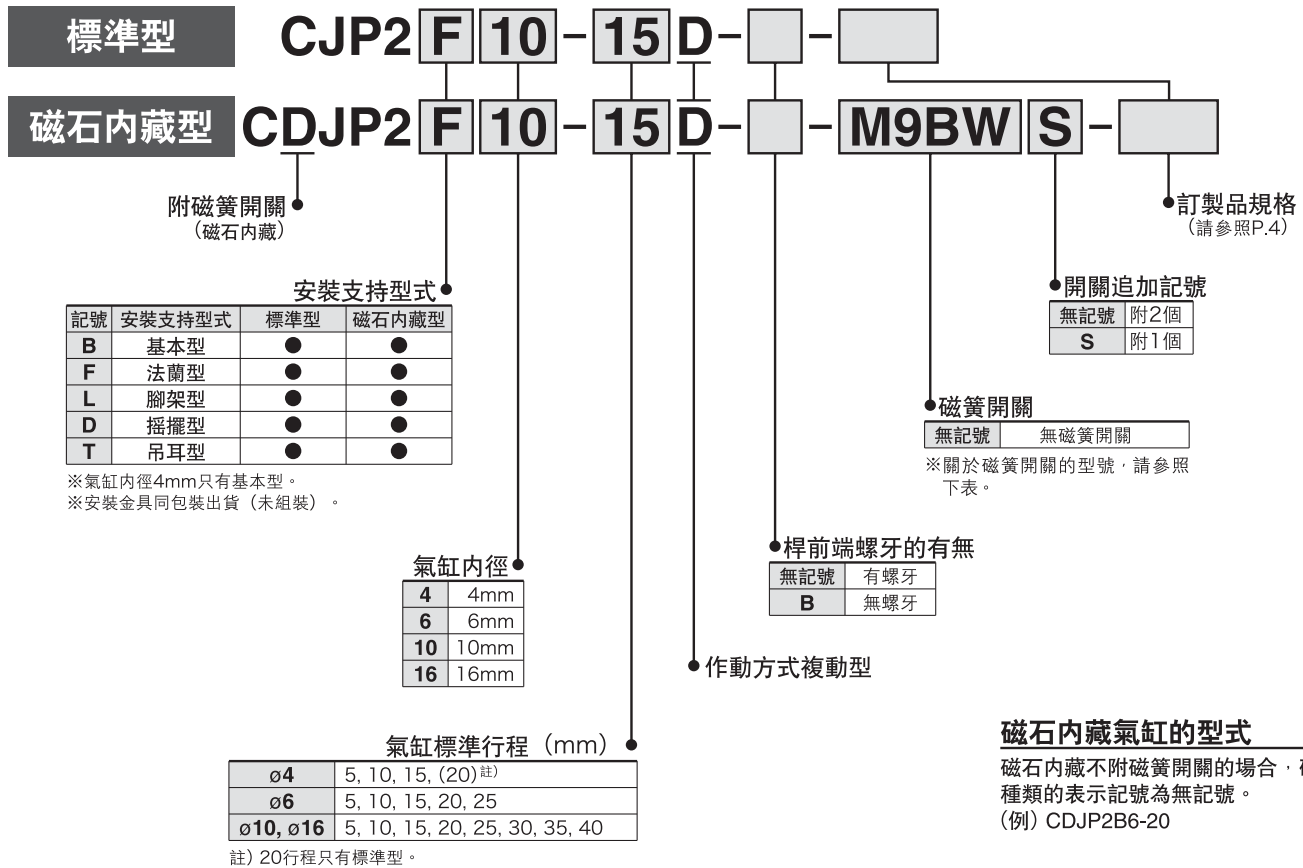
標準型 CJP2 F 10 - 15 D - [ ] - [ ]

磁石內藏型 CDJP2 F 10 - 15 D - [ ] - M9BW S - [ ]

附磁簧開關
（磁石內藏）

訂製品規格
（請參照P.4）

開關追加記號

| 無記號 | 附2個 |
|---|---|
| S | 附1個 |

安裝支持型式

| 記號 | 安裝支持型式 | 標準型 | 磁石內藏型 |
|---|---|---|---|
| B | 基本型 | ● | ● |
| F | 法蘭型 | ● | ● |
| L | 腳架型 | ● | ● |
| D | 搖擺型 | ● | ● |
| T | 吊耳型 | ● | ● |

※氣缸內徑4mm只有基本型。
※安裝金具同包裝出貨（未組裝）。

磁簧開關

| 無記號 | 無磁簧開關 |
|---|---|

※關於磁簧開關的型號，請參照下表。

桿前端螺牙的有無

| 無記號 | 有螺牙 |
|---|---|
| B | 無螺牙 |

氣缸內徑

| 4 | 4mm |
|---|---|
| 6 | 6mm |
| 10 | 10mm |
| 16 | 16mm |

作動方式複動型

氣缸標準行程（mm）

| ø4 | 5, 10, 15, (20)$^{註)}$ |
|---|---|
| ø6 | 5, 10, 15, 20, 25 |
| ø10, ø16 | 5, 10, 15, 20, 25, 30, 35, 40 |

註) 20行程只有標準型。

磁石內藏氣缸的型式
磁石內藏不附磁簧開關的場合，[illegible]
種類的表示記號為無記號。
(例) CDJP2B6-20